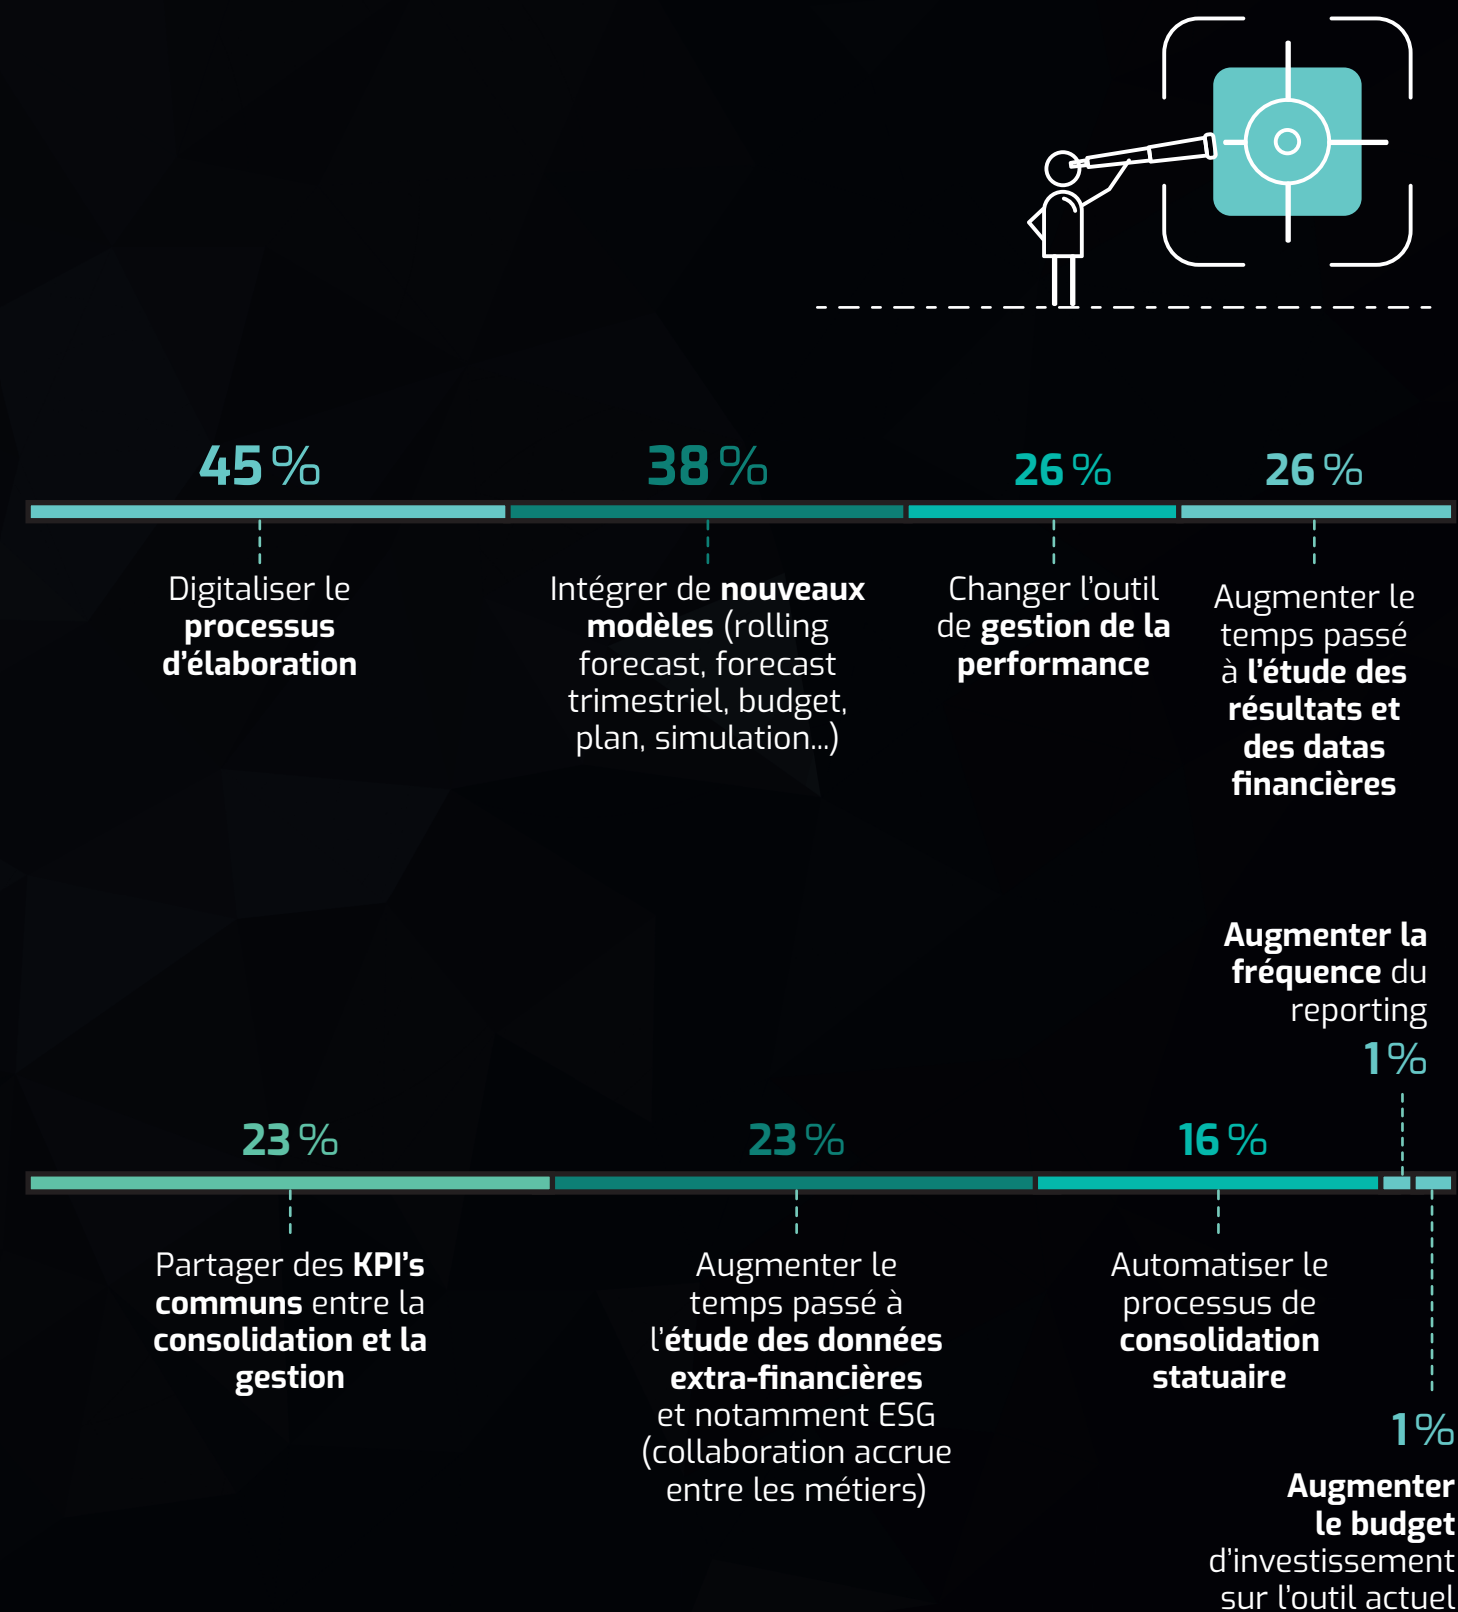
45 %

Digitaliser le processus d'élaboration

38 %

Intégrer de nouveaux modèles (rolling forecast, forecast trimestriel, budget, plan, simulation...)

26 %

Changer l'outil de gestion de la performance

26 %

Augmenter le temps passé à l'étude des résultats et des datas financières

Augmenter la fréquence du reporting

1 %

23 %

Partager des KPI's communs entre la consolidation et la gestion

23 %

Augmenter le temps passé à l'étude des données extra-financières et notamment ESG (collaboration accrue entre les métiers)

16 %

Automatiser le processus de consolidation statuaire

1 %

Augmenter le budget d'investissement sur l'outil actuel